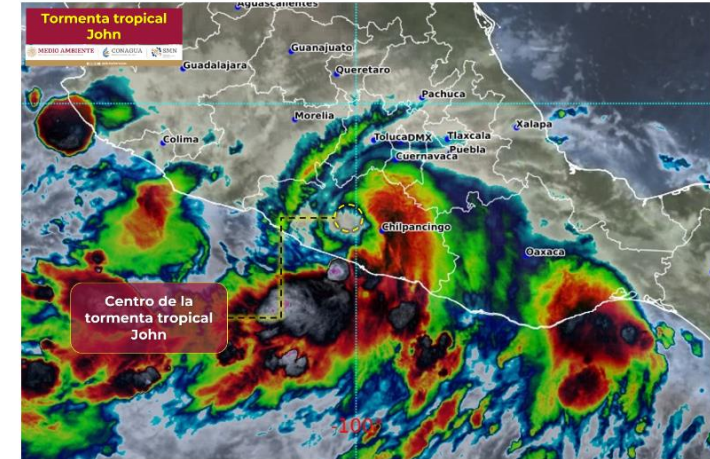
Tormenta tropical John

MEDIO AMBIENTE CONAGUA SMN

Aguascalientes
Guanajuato
Guadalajara
Queretaro
Pachuca
Morelia
Xalapa
Colima
TolucaCDMX
Tlaxcala
Puebla
Cuernavaca
Chilpancingo
Oaxaca

Centro de la tormenta tropical John

-100